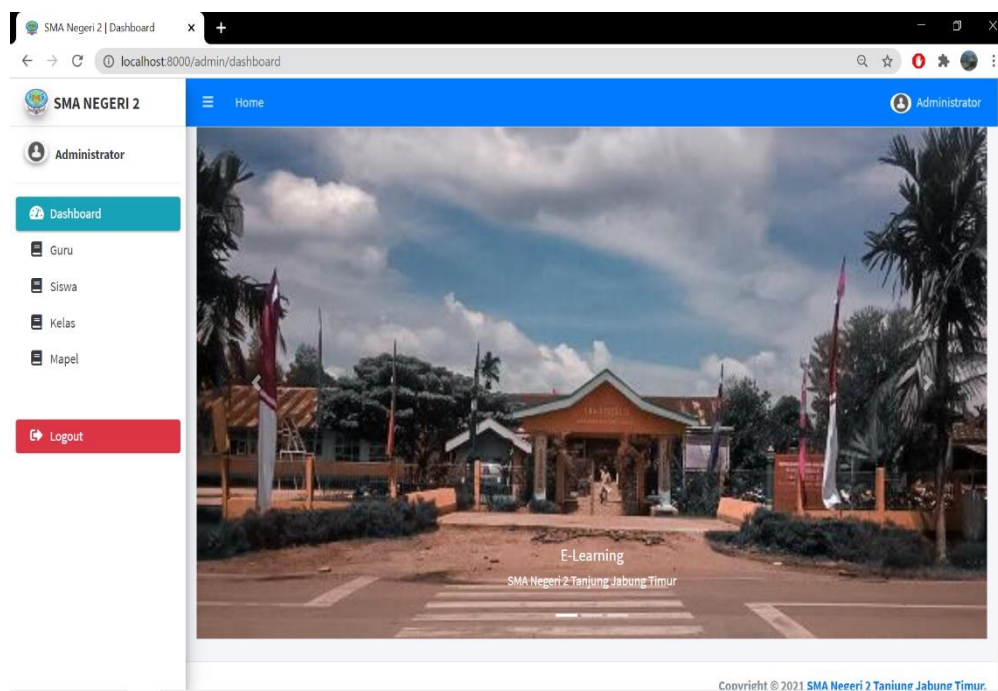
SMA Negeri 2 | Dashboard
localhost:8000/admin/dashboard
SMA NEGERI 2
Home
Administrator
Administrator
Dashboard
Guru
Siswa
Kelas
Mapel
Logout
E-Learning
SMA Negeri 2 Tanjung Jabung Timur
Copyright © 2021 SMA Negeri 2 Tanjung Jabung Timur.